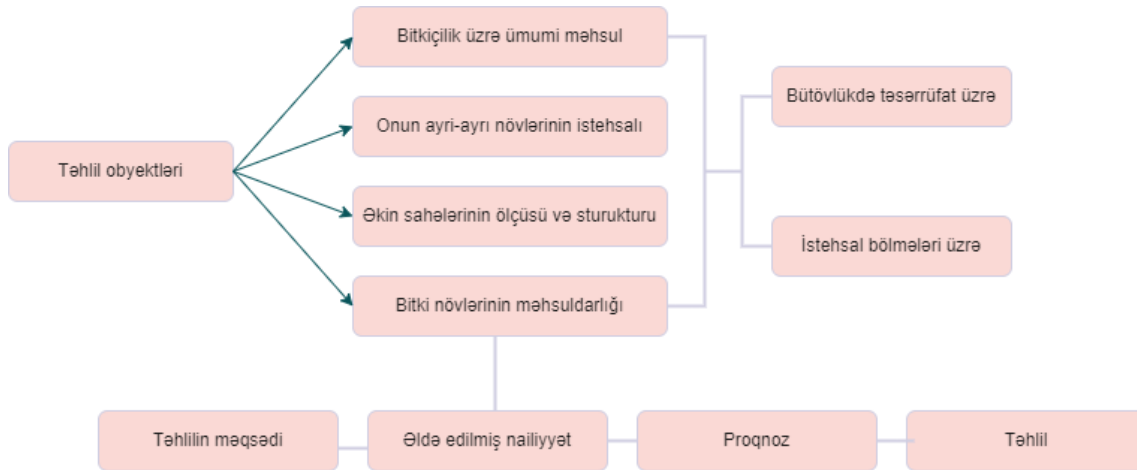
Təhlil obyektləri

Bitkiçilik üzrə ümumi məhsul

Onun ayri-ayrı növlərinin istehsalı

Əkin sahələrinin ölçüsü və sturukturu

Bitki növlərinin məhsuldarlığı

Bütövlükdə təsərrüfat üzrə

İstehsal bölmələri üzrə

Təhlilin məqsədi

Əldə edilmiş nailiyyət

Proqnoz

Təhlil